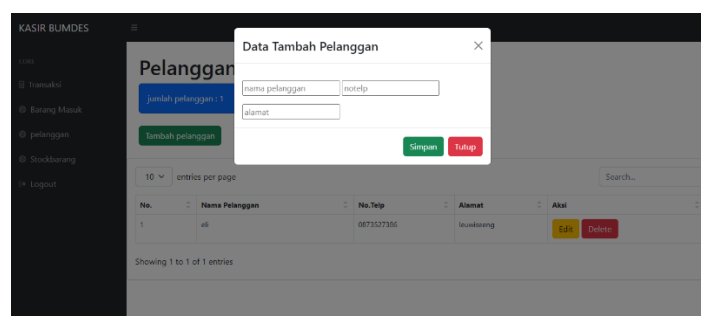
KASIR BUMDES
≡
core
Transaksi
Barang Masuk
pelanggan
Stockbarang
Logout

Pelanggan
jumlah pelanggan : 1
Tambah pelanggan
10 entries per page
Search...

| No. | Nama Pelanggan | No.Telp | Alamat | Aksi |
|---|---|---|---|---|
| 1 | ali | 0873527380 | Iouwiseeng | Edit Delete |

Showing 1 to 1 of 1 entries

Data Tambah Pelanggan
×
nama pelanggan
notelp
alamat
Simpan
Tutup